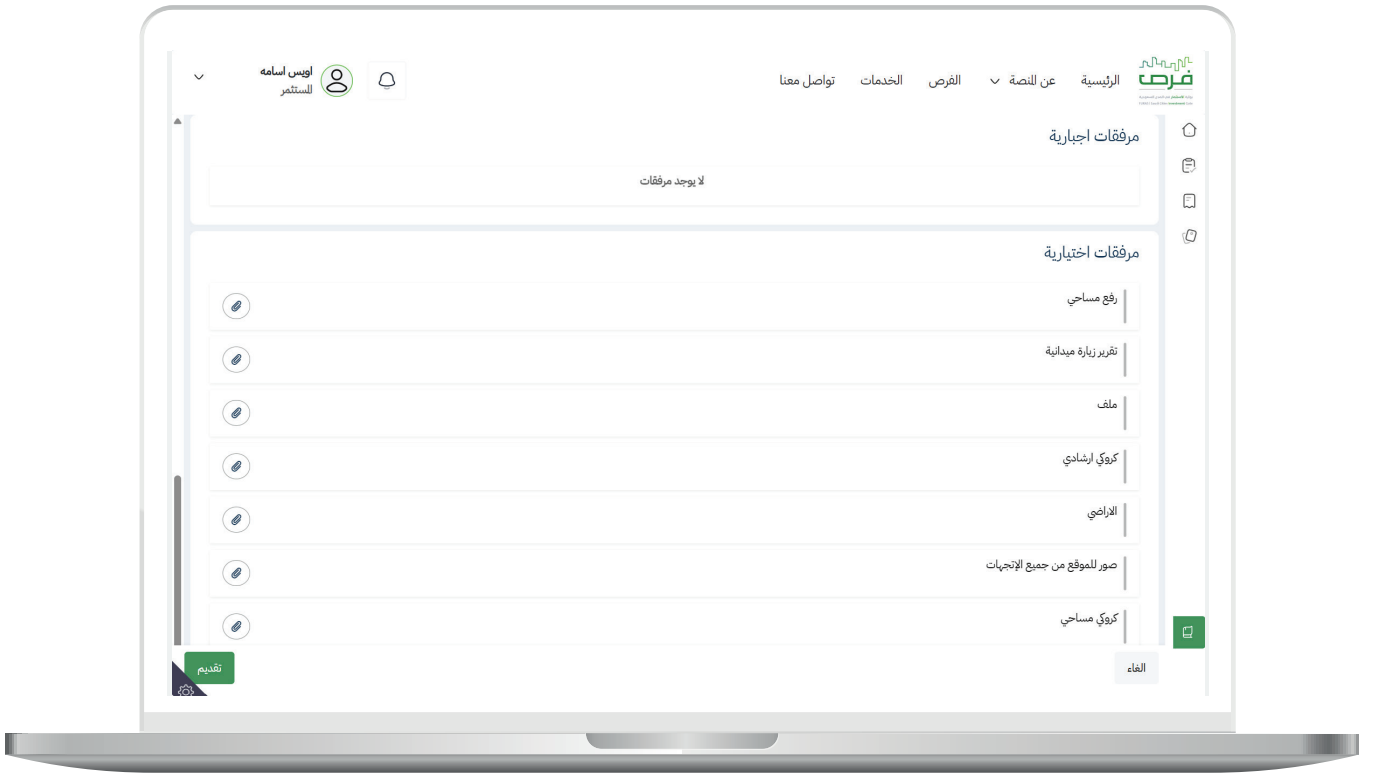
فرص

الرئيسية
عن المنصة
الفرص
الخدمات
تواصل معنا

اويس اسامه
المستثمر

مرفقات اجبارية

لا يوجد مرفقات

مرفقات اختيارية

رفع مساحي

تقرير زيارة ميدانية

ملف

كروكي ارشادي

الاراضي

صور للموقع من جميع الإتجاهات

كروكي مساحي

الغاء

تقديم